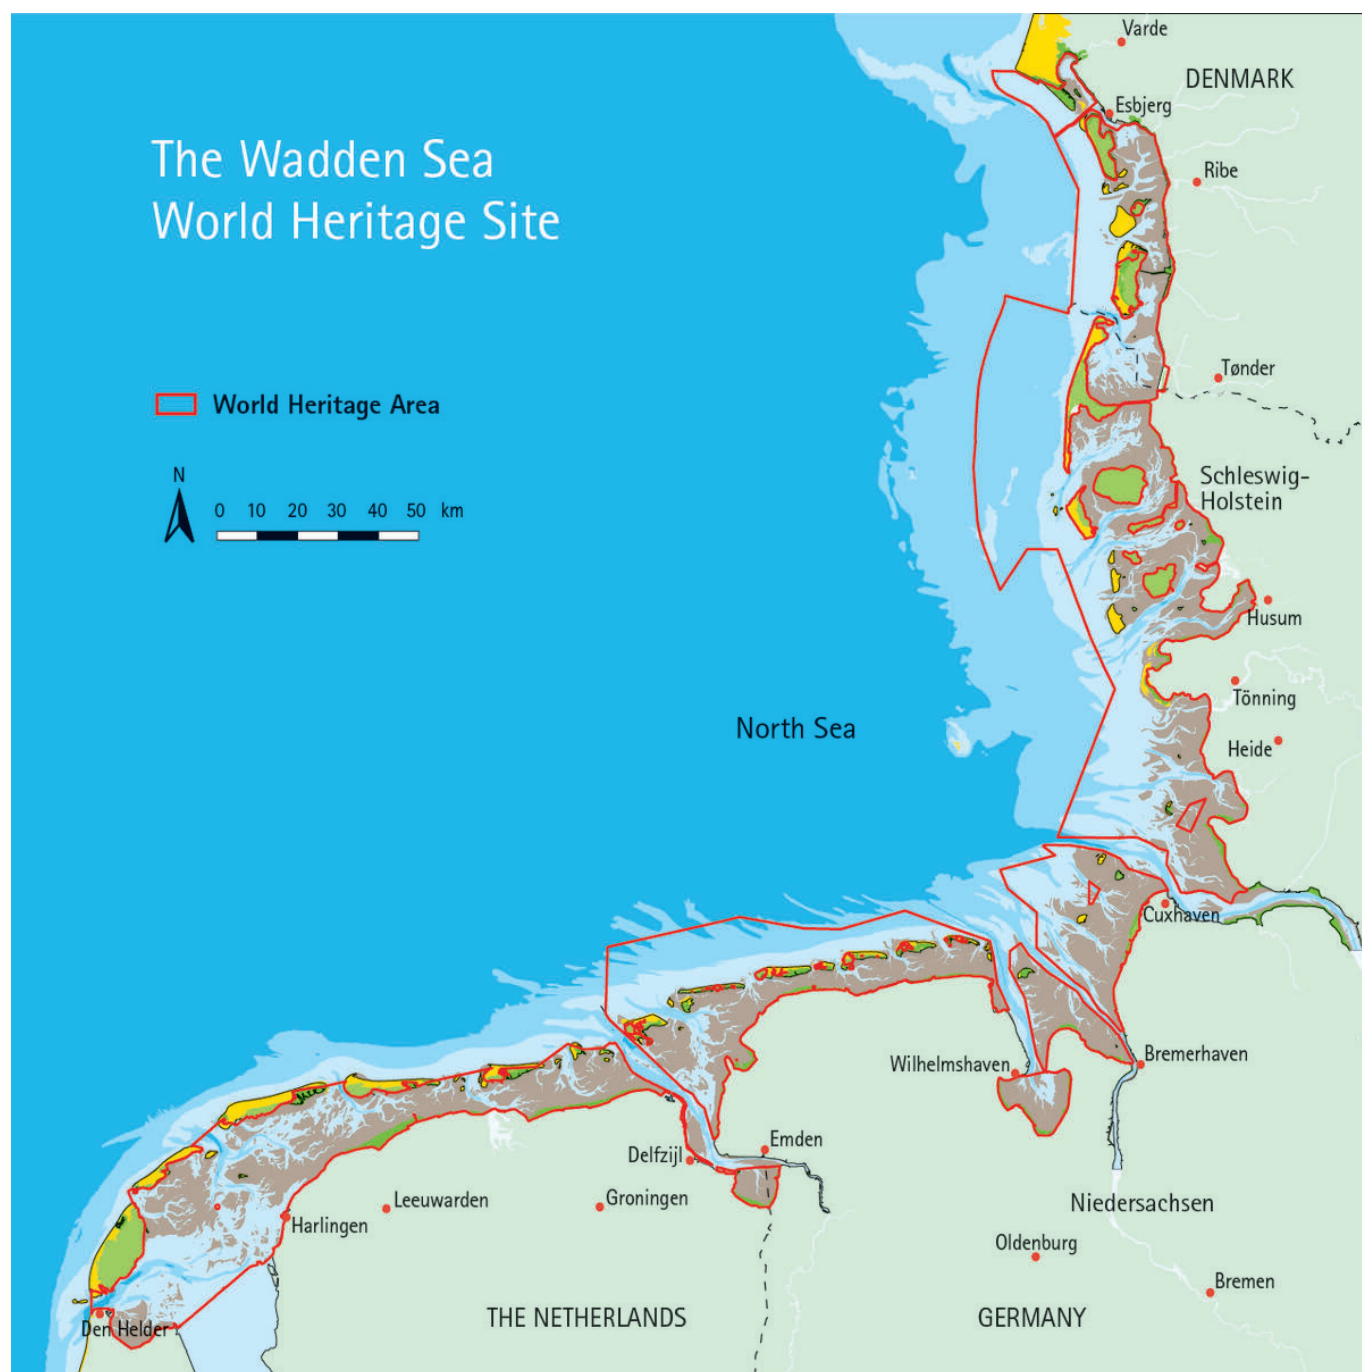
The Wadden Sea
World Heritage Site

World Heritage Area

N

0 10 20 30 40 50 km

Varde
DENMARK
Esbjerg
Ribe
Tønder
Schleswig-Holstein
Husum
Tönning
Heide
North Sea
Cuxhaven
Bremerhaven
Wilhelmshaven
Emden
Delfzijl
Groningen
Leeuwarden
Harlingen
Den Helder
Niedersachsen
Oldenburg
Bremen
THE NETHERLANDS
GERMANY